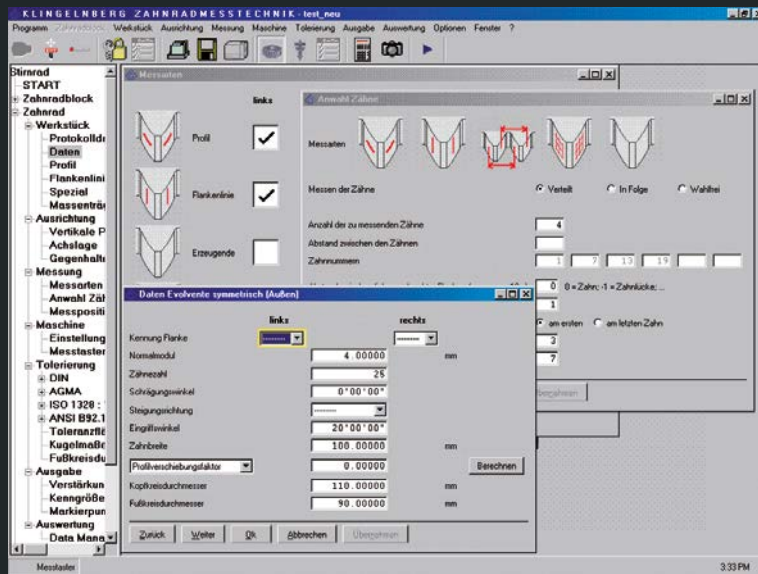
KLINGELNBERG ZAHNRADMESSTECHNIK - test_neu

Programm Zahnradblock Werkstück Ausrichtung Messung Maschine Tolerierung Ausgabe Auswertung Optionen Fenster ?

Stirnrad
START
Zahnradblock
Zahnrad
Werkstück
Protokolldr
Daten
Profil
Flankenlini
Spezial
Massenträ
Ausrichtung
Vertikale P
Achslage
Gegenhalt
Messung
Messarten
Anwahl Zäh
Messpositi
Maschine
Einstellung
Messtaster
Tolerierung
DIN
AGMA
ISO 1328
ANSI B92.1
Toleranzfa
Kugelmaße
Fußkreisd
Ausgabe
Verstärkun
Kenngröße
Markierpun
Auswertung
Data Mana

Messarten

links

Profil

Flankenlinie

Erzeugende

Anwahl Zähne

Messarten

Messen der Zähne

Verteilt

In Folge

Wahlfrei

Anzahl der zu messenden Zähne

4

Abstand zwischen den Zähnen

Zahnnummern

1 7 13 19

0 0 = Zahn; -1 = Zahnlücke; ...

am ersten am letzten Zahn

1

3

7

Übernehmen

Daten Evolvente symmetrisch (Außen)

links

rechts

Kennung Flanke

Normalmodul

4.00000

mm

Zähnezahl

25

Schrägungswinkel

0°00'00"

Steigungsrichtung

Eingriffswinkel

20°00'00"

Zahnbreite

100.00000

mm

Profilverschiebungsfaktor

0.00000

Berechnen

Kopfkreisdurchmesser

110.00000

mm

Fußkreisdurchmesser

90.00000

mm

Zurück Weiter Ok Abbrechen Übernehmen

Messtaster

3:33 PM